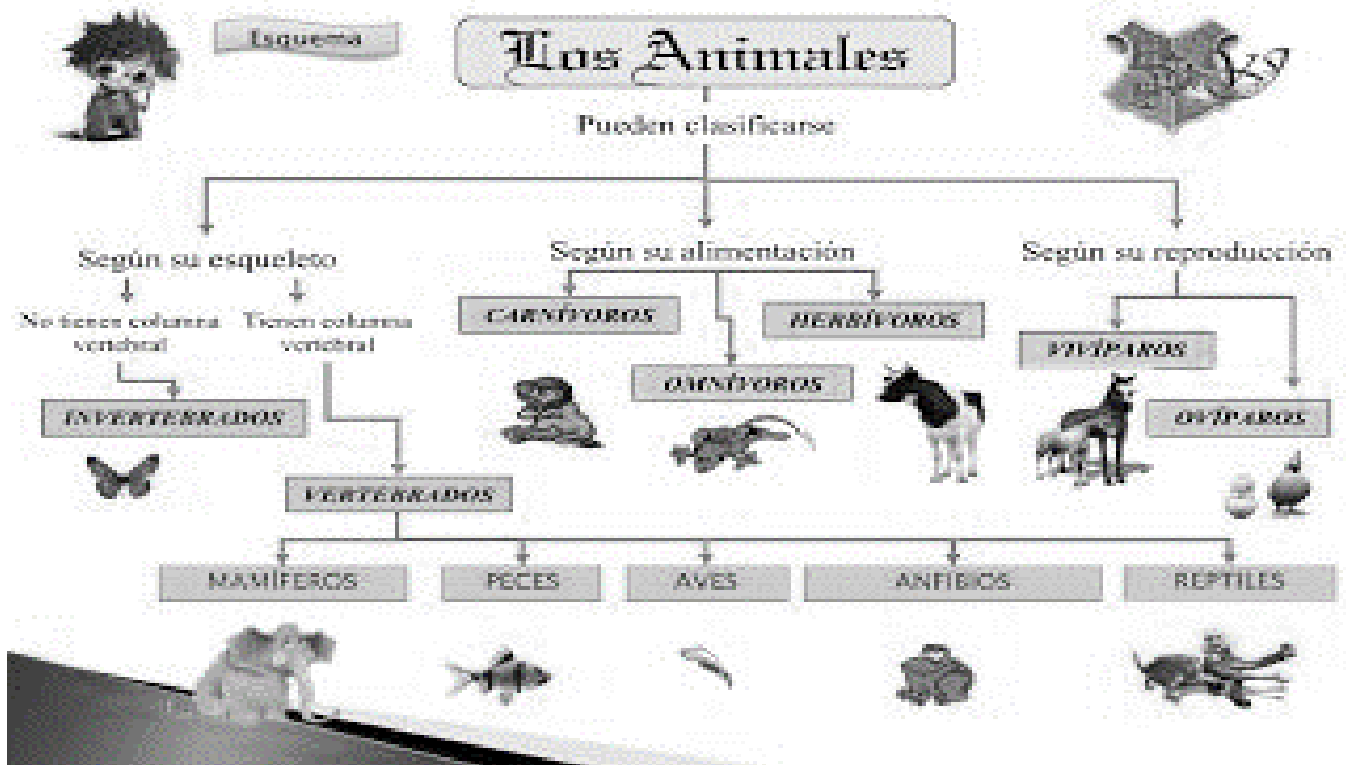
Esquema

Los Animales

Pueden clasificarse

Según su esqueleto

No tienen columna vertebral

Tienen columna vertebral

INVERTEBRADOS

VERTEBRADOS

Según su alimentación

CARNÍVOROS

OMNÍVOROS

HERBÍVOROS

Según su reproducción

VIVÍPAROS

OVÍPAROS

MAMÍFEROS

PECES

AVES

ANFIBIOS

REPTILES